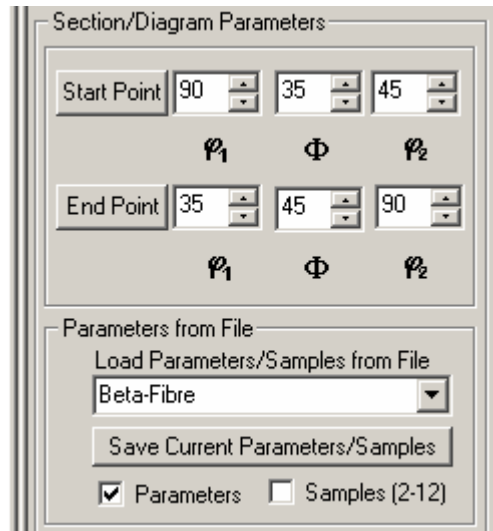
Section/Diagram Parameters

Start Point 90 35 45

$\varphi_1$ $\Phi$ $\varphi_2$

End Point 35 45 90

$\varphi_1$ $\Phi$ $\varphi_2$

Parameters from File

Load Parameters/Samples from File

Beta-Fibre

Save Current Parameters/Samples

Parameters Samples (2-12)